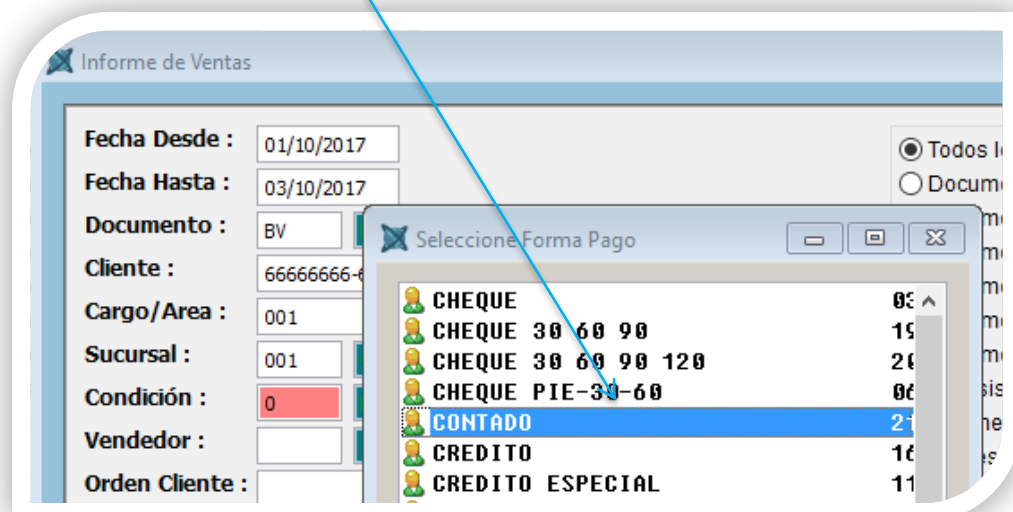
Informe de Ventas

Fecha Desde : 01/10/2017
Fecha Hasta : 03/10/2017
Documento : BV
Cliente : 66666666-6
Cargo/Area : 001
Sucursal : 001
Condición : 0
Vendedor :
Orden Cliente :

Todos l
Docum
m
m
m
m
m
sis
ne
es

Seleccione Forma Pago

CHEQUE 03
CHEQUE 30 60 90 19
CHEQUE 30 60 90 120 20
CHEQUE PIE-30-60 06
CONTADO 21
CREDITO 16
CREDITO ESPECIAL 11